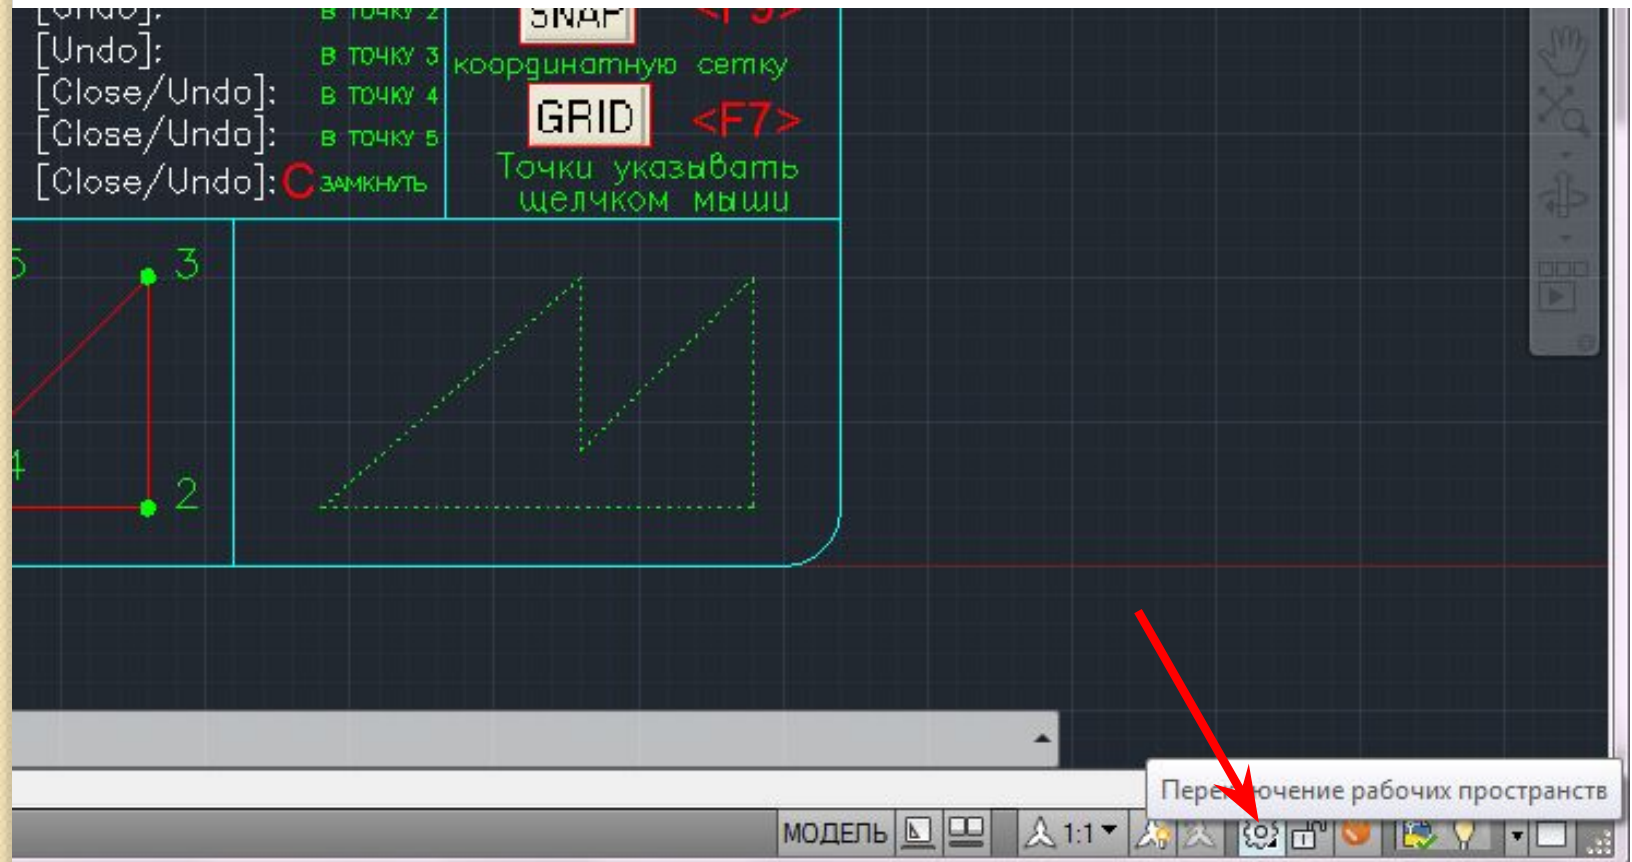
[Undo]: в точку 2
[Undo]: в точку 3
[Close/Undo]: в точку 4
[Close/Undo]: в точку 5
[Close/Undo]: C замкнуть

SNAP <F9>
координатную сетку
GRID <F7>
Точки указывать щелчком мыши

5 3
4 2

Пере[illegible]очение рабочих пространств

МОДЕЛЬ 1:1